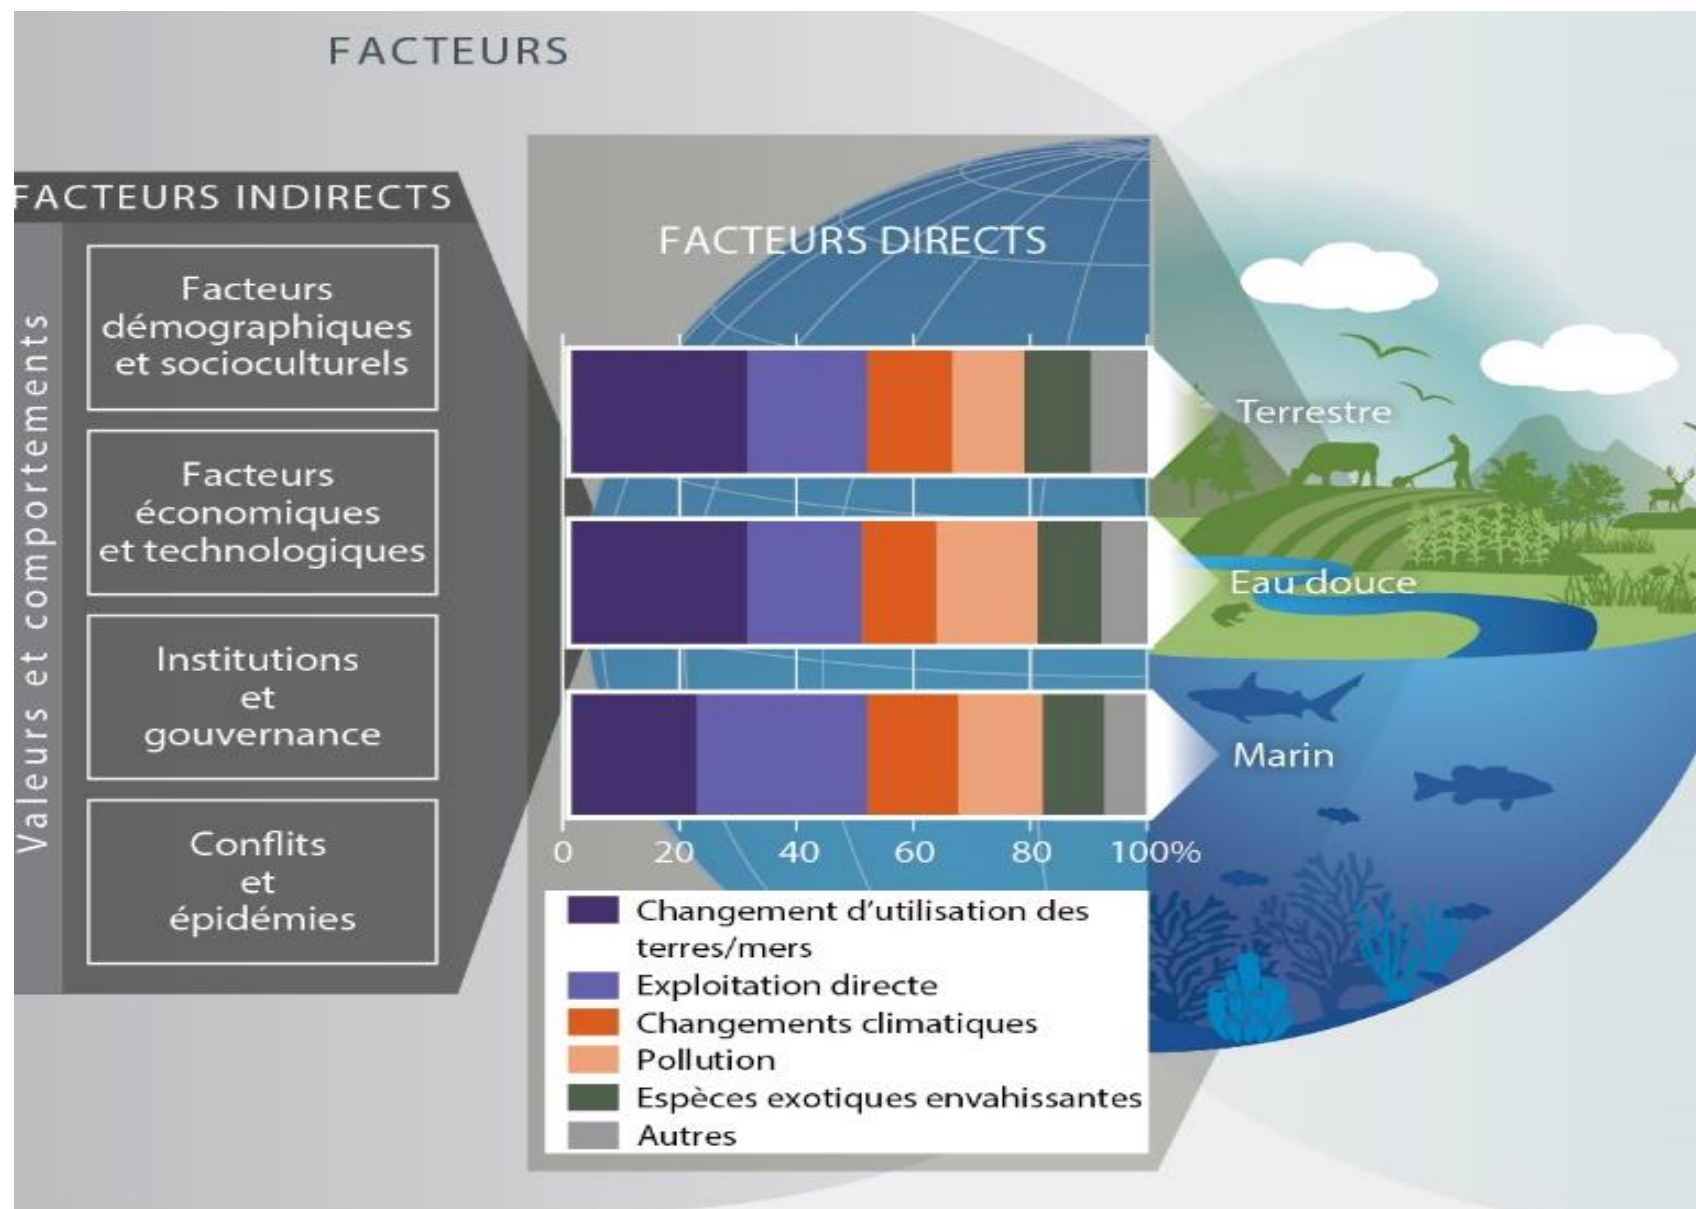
FACTEURS

FACTEURS INDIRECTS

Valeurs et comportements

Facteurs démographiques et socioculturels

Facteurs économiques et technologiques

Institutions et gouvernance

Conflits et épidémies

FACTEURS DIRECTS

Terrestre

Eau douce

Marin

0 20 40 60 80 100%

Changement d'utilisation des terres/mers
Exploitation directe
Changements climatiques
Pollution
Espèces exotiques envahissantes
Autres